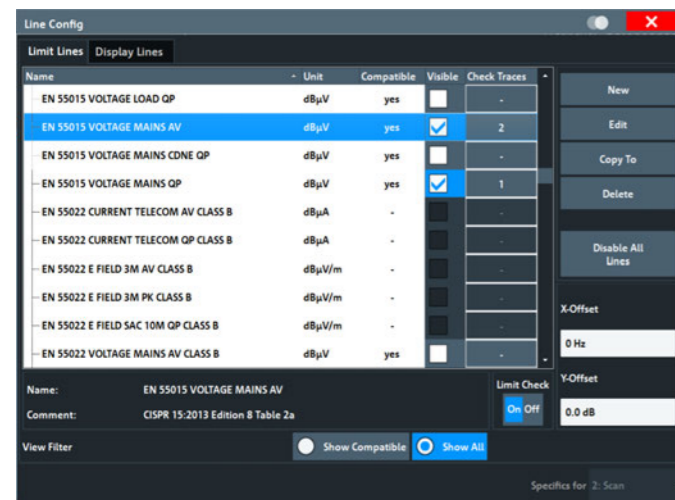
Line Config

Limit Lines | Display Lines

| Name | Unit | Compatible | Visible | Check Traces |
|---|---|---|---|---|
| EN 55015 VOLTAGE LOAD QP | dBµV | yes | | - |
| EN 55015 VOLTAGE MAINS AV | dBµV | yes | | 2 |
| EN 55015 VOLTAGE MAINS CDNE QP | dBµV | yes | | - |
| EN 55015 VOLTAGE MAINS QP | dBµV | yes | | 1 |
| EN 55022 CURRENT TELECOM AV CLASS B | dBµA | - | | - |
| EN 55022 CURRENT TELECOM QP CLASS B | dBµA | - | | - |
| EN 55022 E FIELD 3M AV CLASS B | dBµV/m | - | | - |
| EN 55022 E FIELD 3M PK CLASS B | dBµV/m | - | | - |
| EN 55022 E FIELD SAC 10M QP CLASS B | dBµV/m | - | | - |
| EN 55022 VOLTAGE MAINS AV CLASS B | dBµV | yes | | - |

New

Edit

Copy To

Delete

Disable All Lines

X-Offset

0 Hz

Y-Offset

0.0 dB

Name: EN 55015 VOLTAGE MAINS AV

Comment: CISPR 15:2013 Edition 8 Table 2a

Limit Check

On Off

View Filter

Show Compatible

Show All

Specifics for 2: Scan